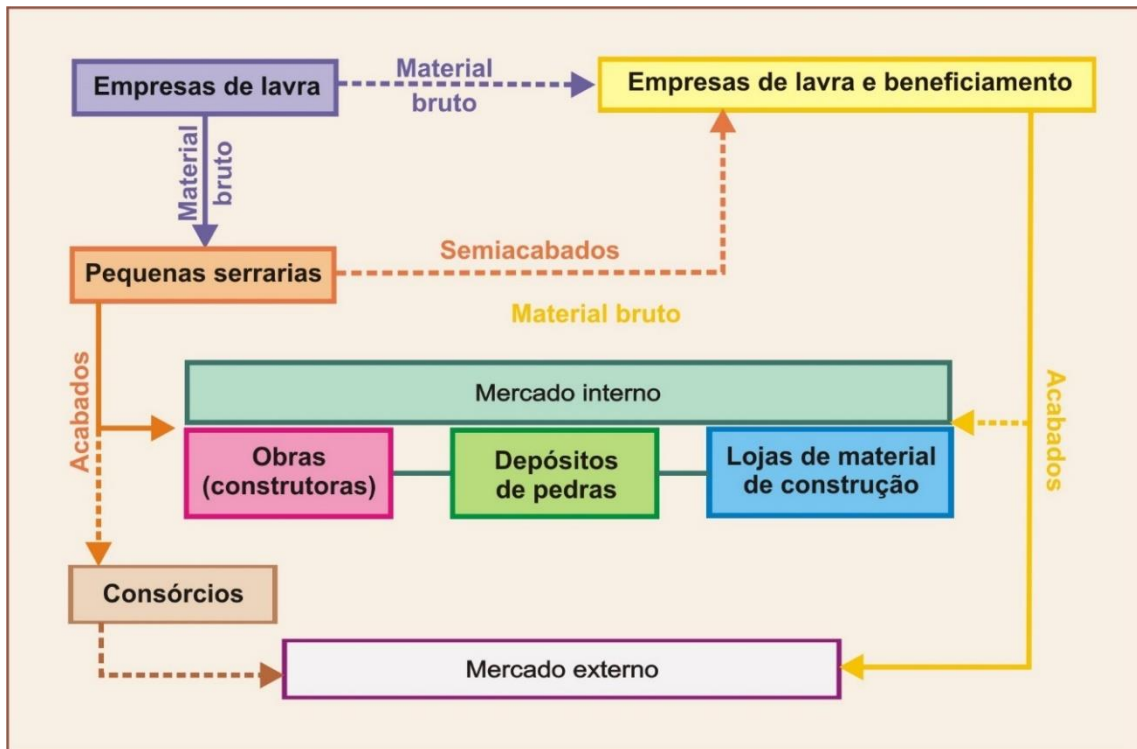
Empresas de lavra

Material bruto

Empresas de lavra e beneficiamento

Material bruto

Pequenas serrarias

Semiacabados

Material bruto

Acabados

Mercado interno

Acabados

Obras (construtoras)

Depósitos de pedras

Lojas de material de construção

Consórcios

Mercado externo